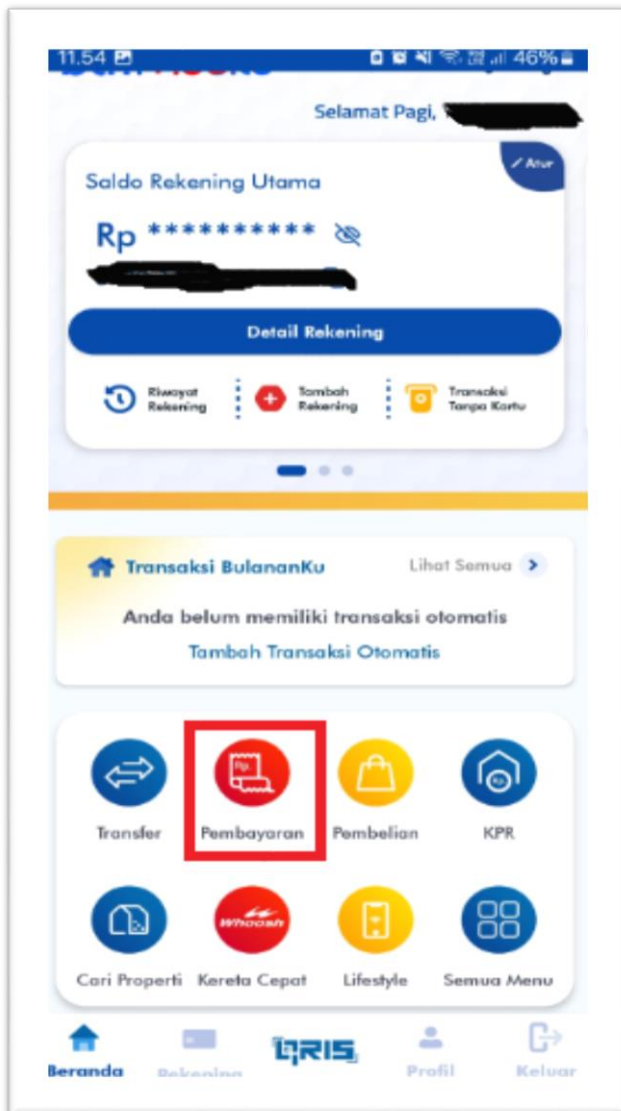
11.54
46%

Selamat Pagi,

Atur

Saldo Rekening Utama

Rp **********

Detail Rekening

Riwayat Rekening
Tambah Rekening
Transaksi Tanpa Kartu

Transaksi BulananKu
Lihat Semua

Anda belum memiliki transaksi otomatis
Tambah Transaksi Otomatis

Transfer
Pembayaran
Pembelian
KPR

Cari Properti
Kereta Cepat
Lifestyle
Semua Menu

Whoosh

Beranda
Rekening
QRIS
Profil
Keluar